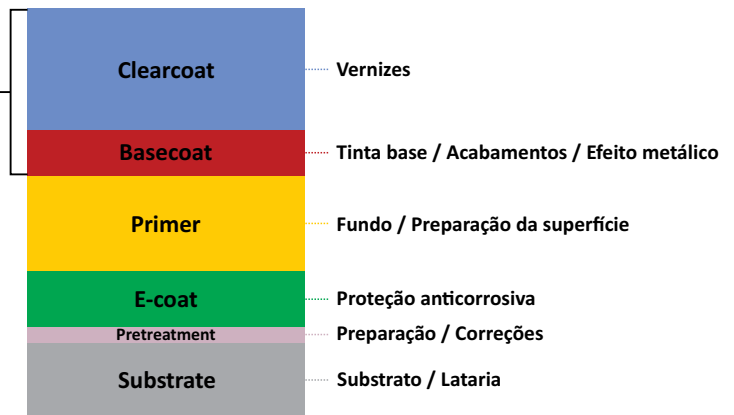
Clearcoat
Vernizes

Basecoat
Tinta base / Acabamentos / Efeito metálico

Primer
Fundo / Preparação da superfície

E-coat
Proteção anticorrosiva

Pretreatment
Preparação / Correções

Substrate
Substrato / Lataria